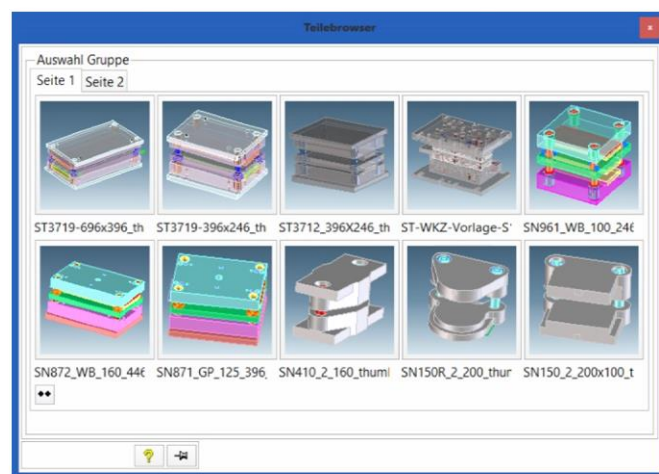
Teilebrowser

Auswahl Gruppe

Seite 1 Seite 2

ST3719-696x396_th
ST3719-396x246_th
ST3712_396X246_th
ST-WKZ-Vorlage-S'
SN961_WB_100_24(

SN872_WB_160_44(
SN871_GP_125_396_
SN410_2_160_thuml
SN150R_2_200_thur
SN150_2_200x100_t

••